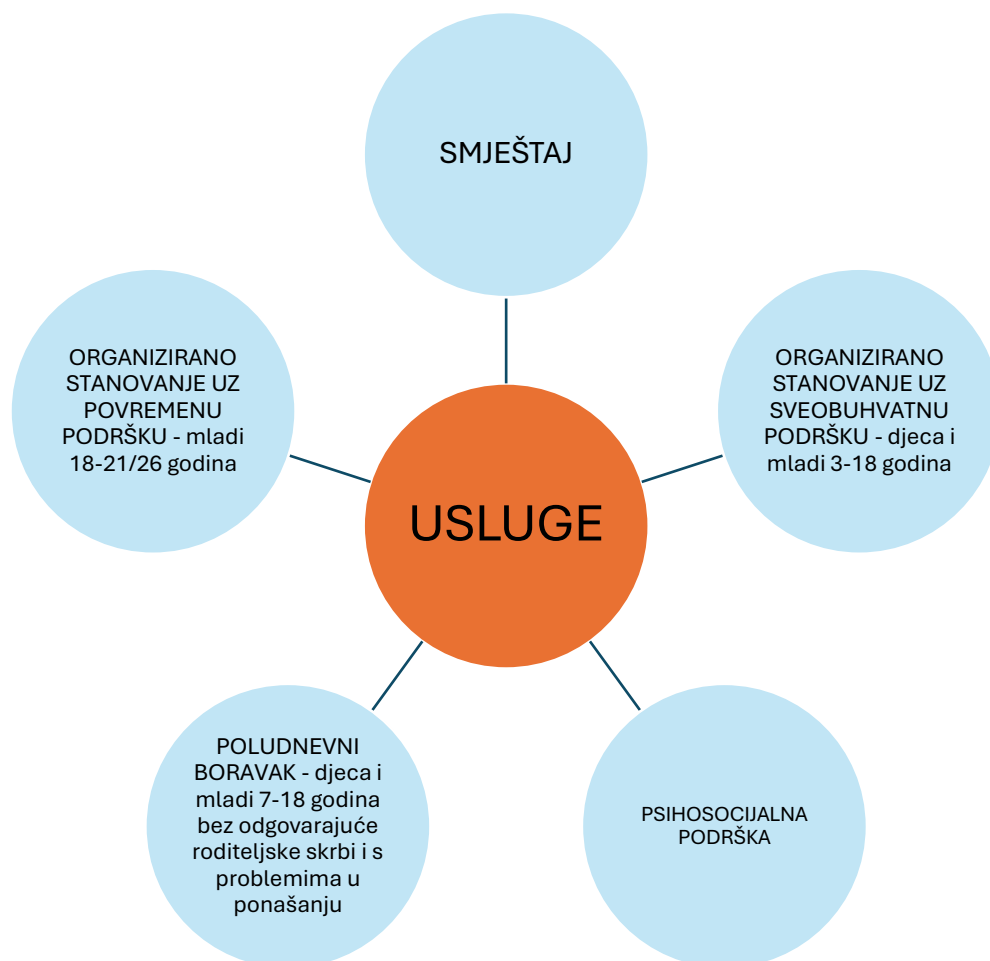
SMJEŠTAJ

ORGANIZIRANO STANOVANJE UZ POVREMENU PODRŠKU - mladi 18-21/26 godina

ORGANIZIRANO STANOVANJE UZ SVEOBUHVATNU PODRŠKU - djeca i mladi 3-18 godina

USLUGE

POLUDNEVNI BORAVAK - djeca i mladi 7-18 godina bez odgovarajuće roditeljske skrbi i s problemima u ponašanju

PSIHOSOCIJALNA PODRŠKA